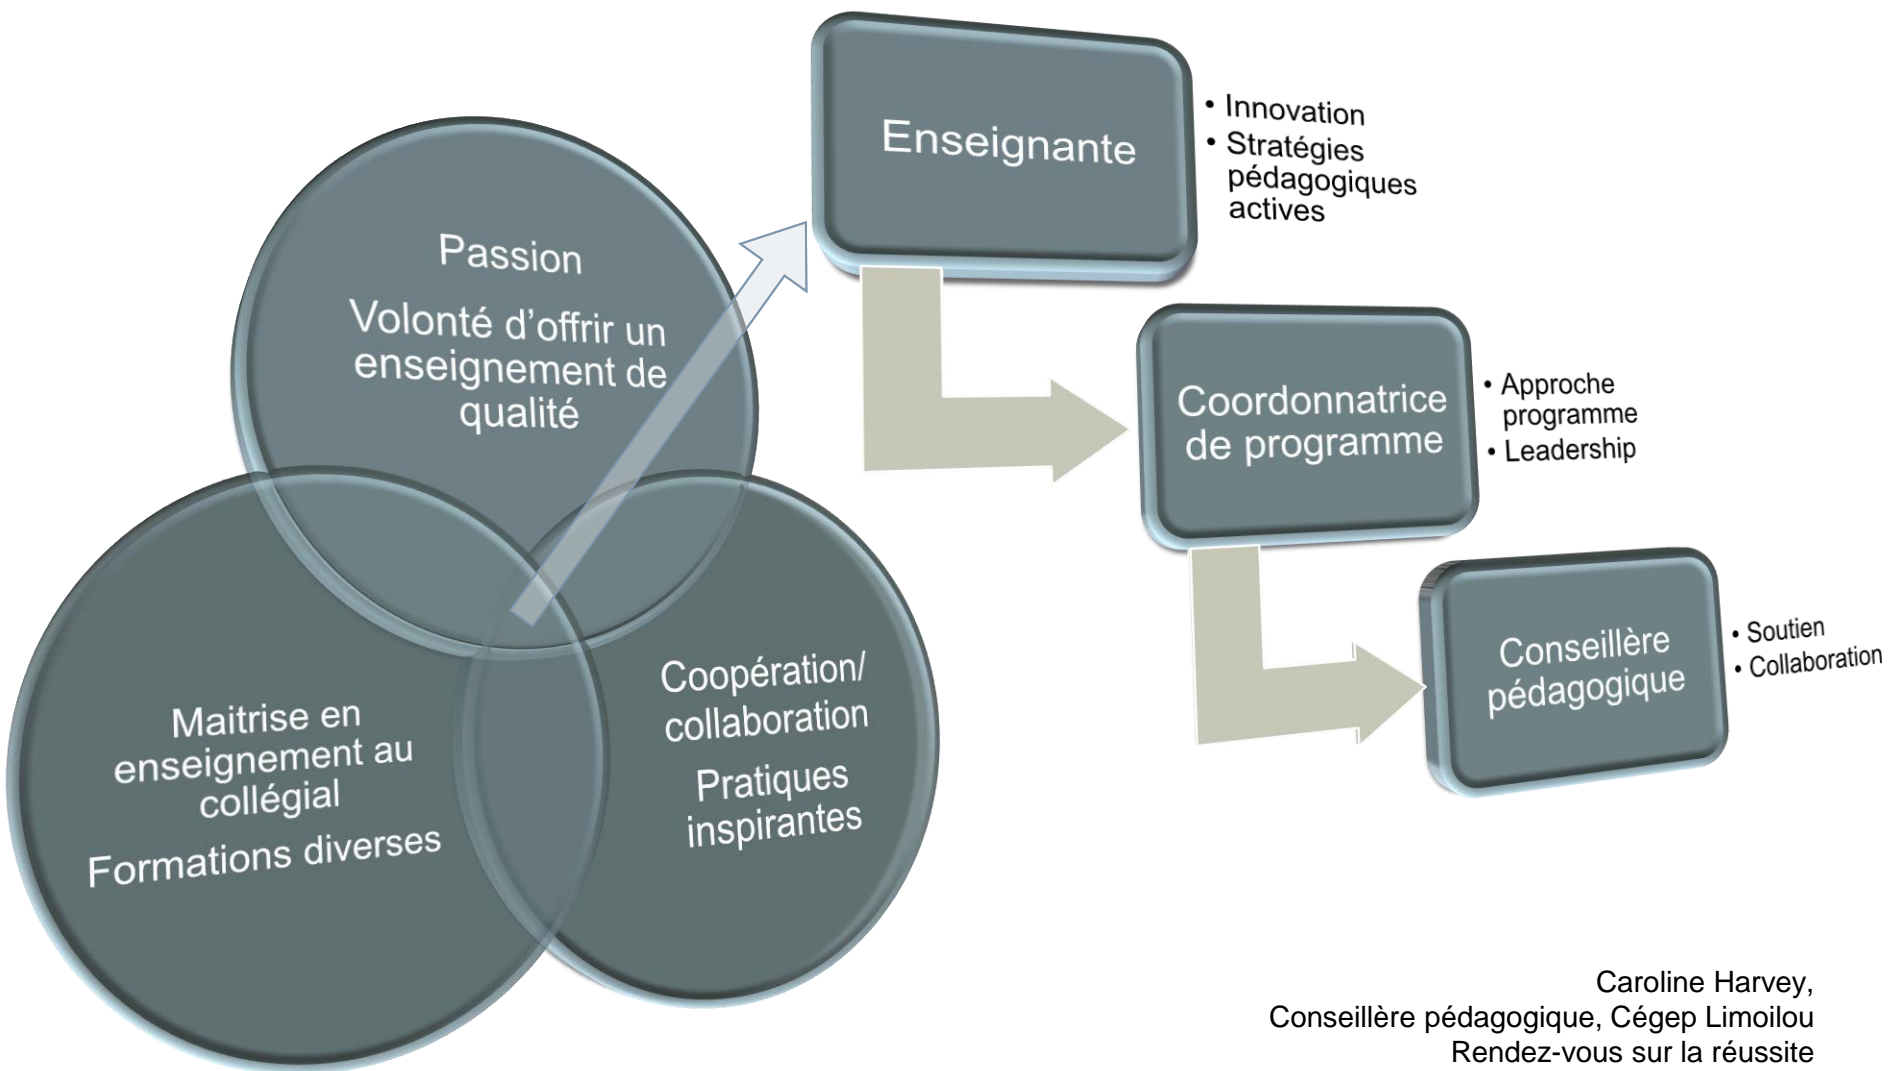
Passion

Volonté d'offrir un enseignement de qualité

Maitrise en enseignement au collégial

Formations diverses

Coopération/ collaboration

Pratiques inspirantes

Enseignante

• Innovation
• Stratégies pédagogiques actives

Coordonnatrice de programme

• Approche programme
• Leadership

Conseillère pédagogique

• Soutien
• Collaboration

Caroline Harvey,
Conseillère pédagogique, Cégep Limoilou
Rendez-vous sur la réussite